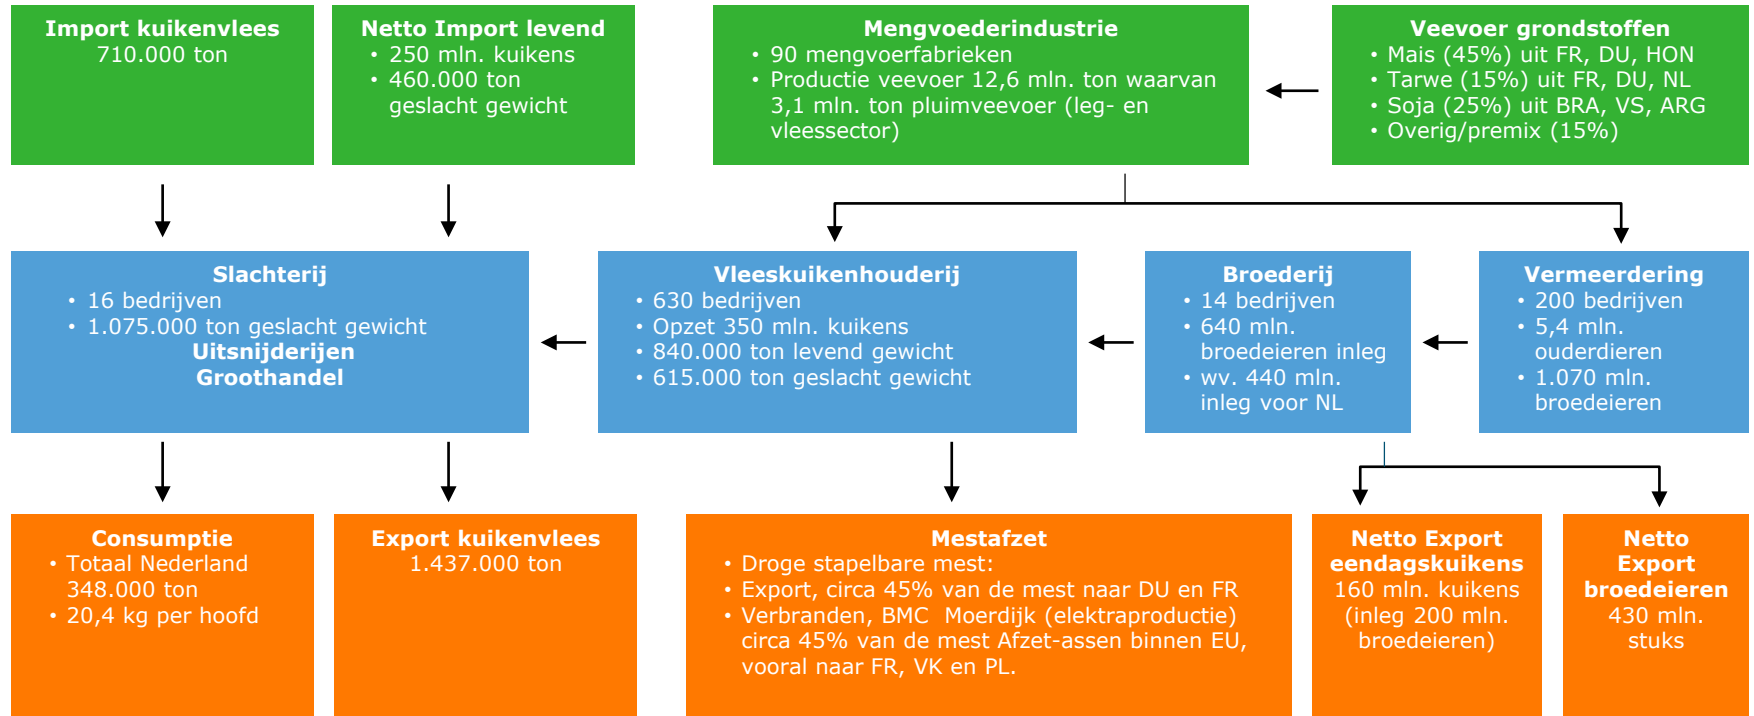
**Import kuikenvlees**
710.000 ton

**Netto Import levend**
• 250 mln. kuikens
• 460.000 ton geslacht gewicht

**Mengvoederindustrie**
• 90 mengvoerfabrieken
• Productie veevoer 12,6 mln. ton waarvan 3,1 mln. ton pluimveevoer (leg- en vleessector)

**Veevoer grondstoffen**
• Mais (45%) uit FR, DU, HON
• Tarwe (15%) uit FR, DU, NL
• Soja (25%) uit BRA, VS, ARG
• Overig/premix (15%)

**Slachterij**
• 16 bedrijven
• 1.075.000 ton geslacht gewicht
**Uitsnijderijen**
**Groothandel**

**Vleeskuikenhouderij**
• 630 bedrijven
• Opzet 350 mln. kuikens
• 840.000 ton levend gewicht
• 615.000 ton geslacht gewicht

**Broederij**
• 14 bedrijven
• 640 mln. broedeieren inleg
• wv. 440 mln. inleg voor NL

**Vermeerdering**
• 200 bedrijven
• 5,4 mln. ouderdieren
• 1.070 mln. broedeieren

**Consumptie**
• Totaal Nederland 348.000 ton
• 20,4 kg per hoofd

**Export kuikenvlees**
1.437.000 ton

**Mestafzet**
• Droge stapelbare mest:
• Export, circa 45% van de mest naar DU en FR
• Verbranden, BMC Moerdijk (elektraproductie) circa 45% van de mest Afzet-assen binnen EU, vooral naar FR, VK en PL.

**Netto Export eendagskuikens**
160 mln. kuikens (inleg 200 mln. broedeieren)

**Netto Export broedeieren**
430 mln. stuks